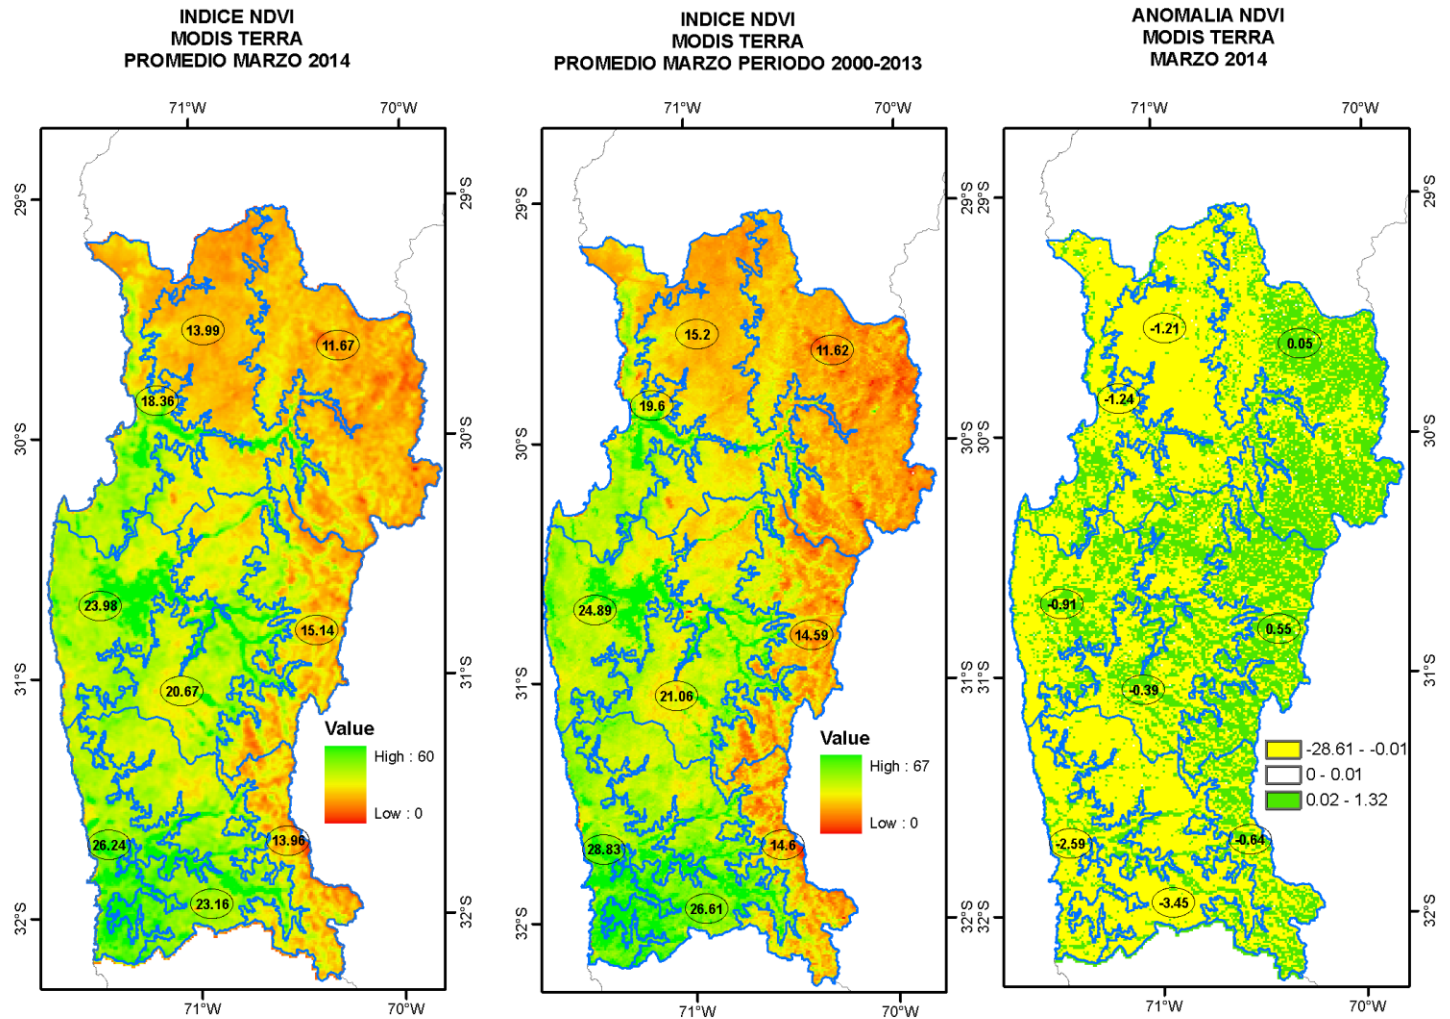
INDICE NDVI
MODIS TERRA
PROMEDIO MARZO 2014

71°W 70°W

29°S 29°S
30°S 30°S
31°S 31°S
32°S 32°S

13.99
11.67
18.36
23.98
15.14
20.67
26.24
13.96
23.16

Value
High : 60
Low : 0

71°W 70°W

INDICE NDVI
MODIS TERRA
PROMEDIO MARZO PERIODO 2000-2013

71°W 70°W

29°S
30°S
31°S
32°S

15.2
11.62
19.6
24.89
14.59
21.06
28.83
14.6
26.61

Value
High : 67
Low : 0

71°W 70°W

ANOMALIA NDVI
MODIS TERRA
MARZO 2014

71°W 70°W

29°S 29°S
30°S 30°S
31°S 31°S
32°S 32°S

-1.21
0.05
-1.24
-0.91
0.55
-0.39
-2.59
-0.64
-3.45

-28.61 - -0.01
0 - 0.01
0.02 - 1.32

71°W 70°W